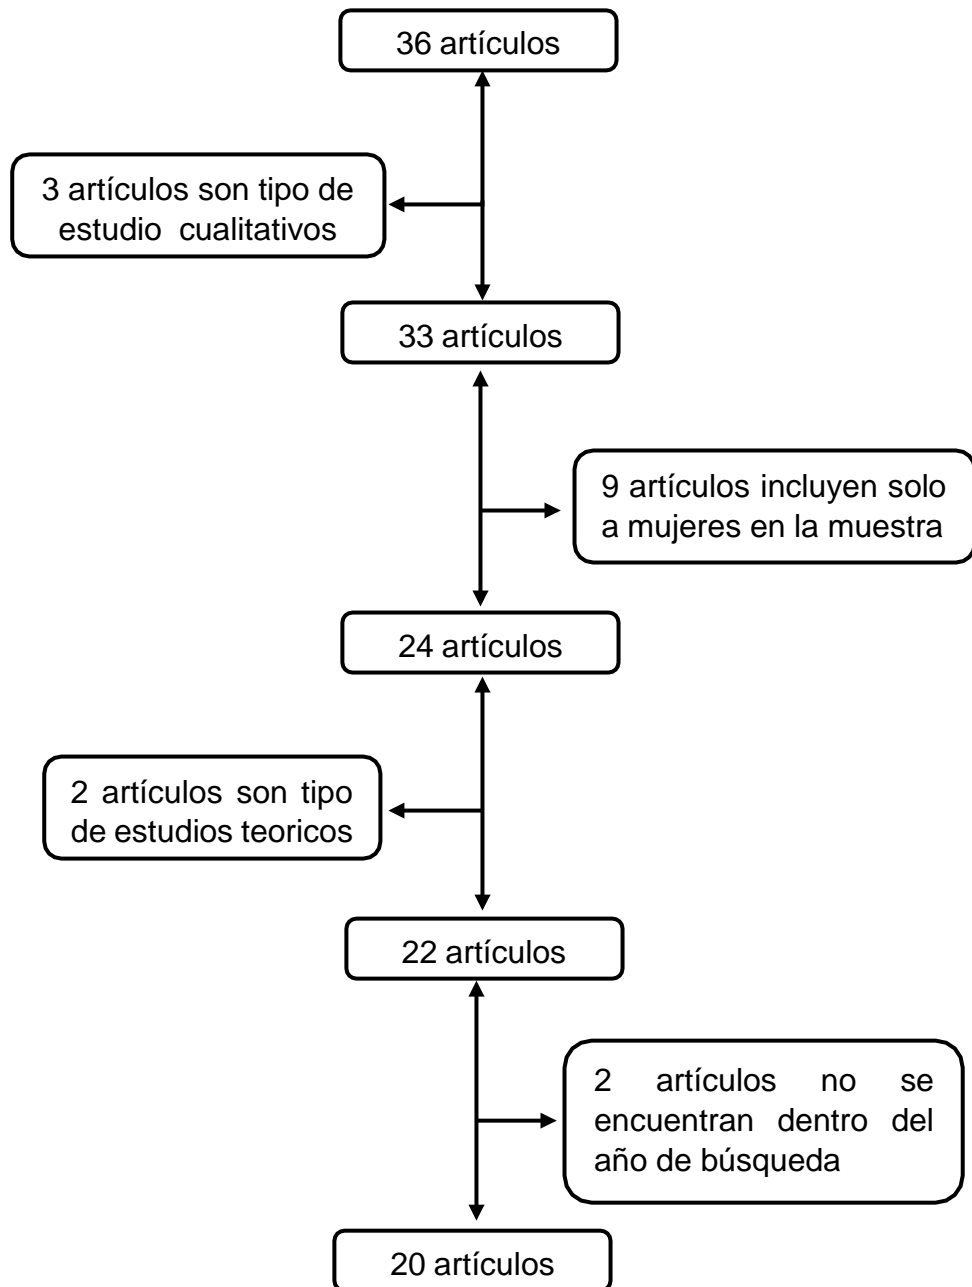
36 artículos

3 artículos son tipo de estudio cualitativos

33 artículos

9 artículos incluyen solo a mujeres en la muestra

24 artículos

2 artículos son tipo de estudios teoricos

22 artículos

2 artículos no se encuentran dentro del año de búsqueda

20 artículos